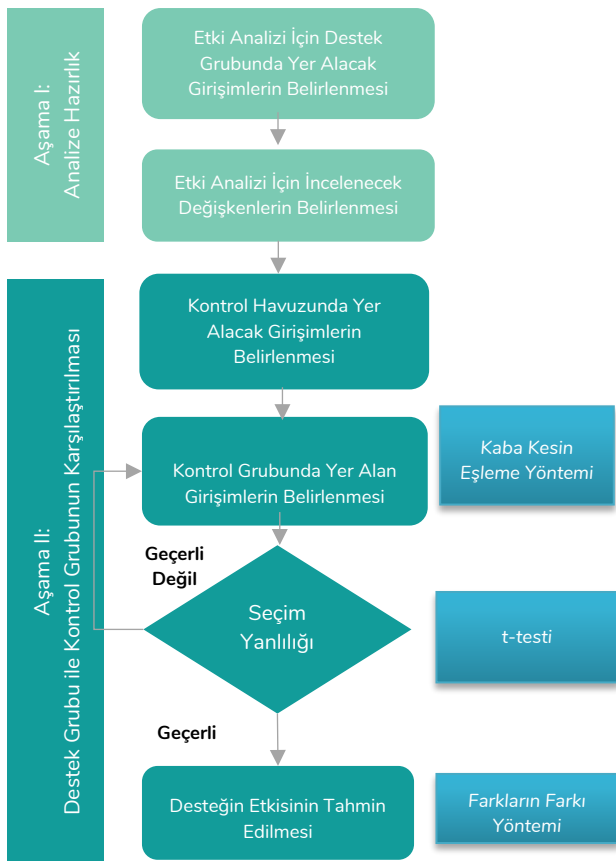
Aşama I:
Analize Hazırlık

Etki Analizi İçin Destek Grubunda Yer Alacak Girişimlerin Belirlenmesi

Etki Analizi İçin İncelenecek Değişkenlerin Belirlenmesi

Aşama II:
Destek Grubu ile Kontrol Grubunun Karşılaştırılması

Kontrol Havuzunda Yer Alacak Girişimlerin Belirlenmesi

Kontrol Grubunda Yer Alan Girişimlerin Belirlenmesi

Kaba Kesin Eşleme Yöntemi

Geçerli Değil

Seçim Yanlılığı

t-testi

Geçerli

Desteğin Etkisinin Tahmin Edilmesi

Farkların Farkı Yöntemi